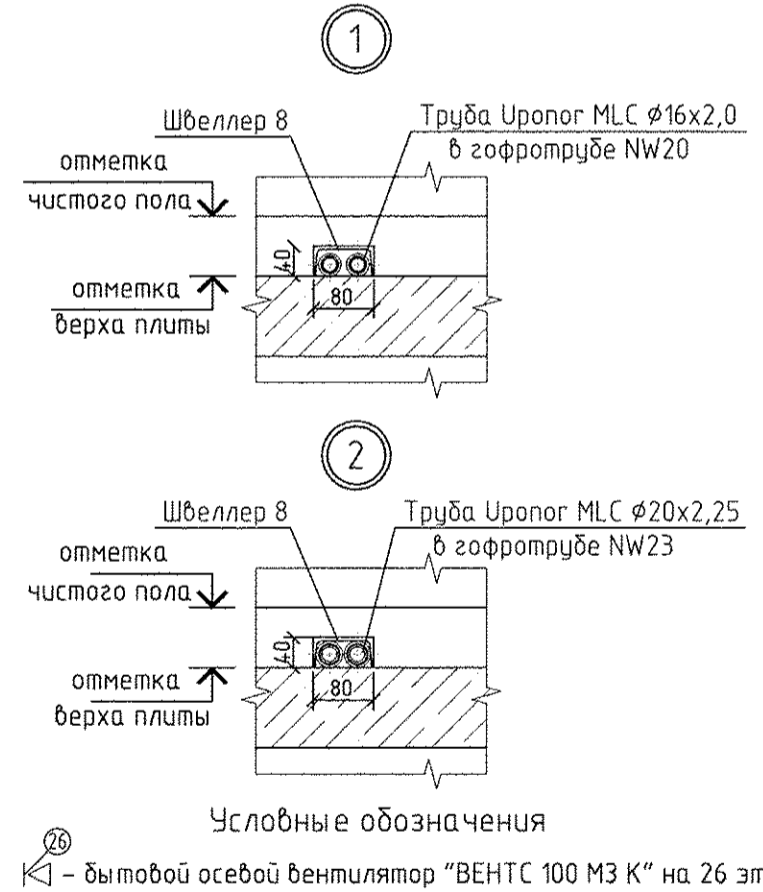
1

Швеллер 8

Труба Uponor MLC ⌀16x2,0 в гофротрубе NW20

отметка чистого пола

40

отметка верха плиты

80

2

Швеллер 8

Труба Uponor MLC ⌀20x2,25 в гофротрубе NW23

отметка чистого пола

40

отметка верха плиты

80

Условные обозначения

26

– бытовой осевой вентилятор "ВЕНТС 100 М3 К" на 26 эт